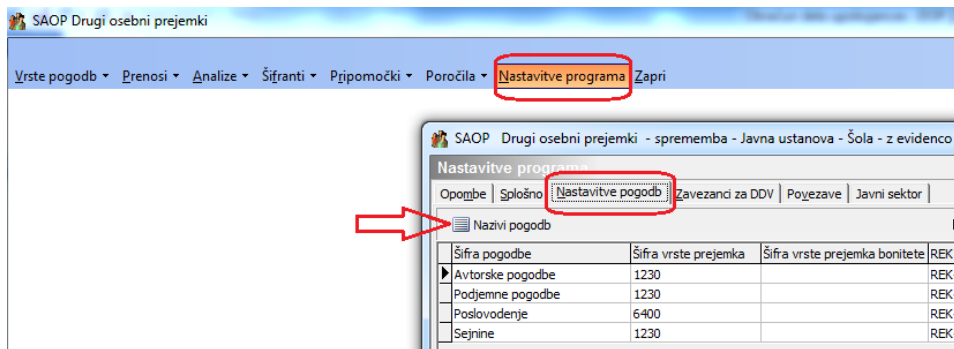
SAOP Drugi osebni prejemki

Vrste pogodb ▾ Prenosi ▾ Analize ▾ Šifranti ▾ Pripomočki ▾ Poročila ▾ Nastavitve programa Zapri

SAOP Drugi osebni prejemki - sprememba - Javna ustanova - Šola - z evidenco

Nastavitve programa

Opombe | Splošno | Nastavitve pogodb | Zavezanci za DDV | Povezave | Javni sektor

Nazivi pogodb

| Šifra pogodbe | Šifra vrste prejemka | Šifra vrste prejemka bonitete | REK |
|---|---|---|---|
| Avtorske pogodbe | 1230 | | REK |
| Podjemne pogodbe | 1230 | | REK |
| Poslovodenje | 6400 | | REK |
| Sejnine | 1230 | | REK |